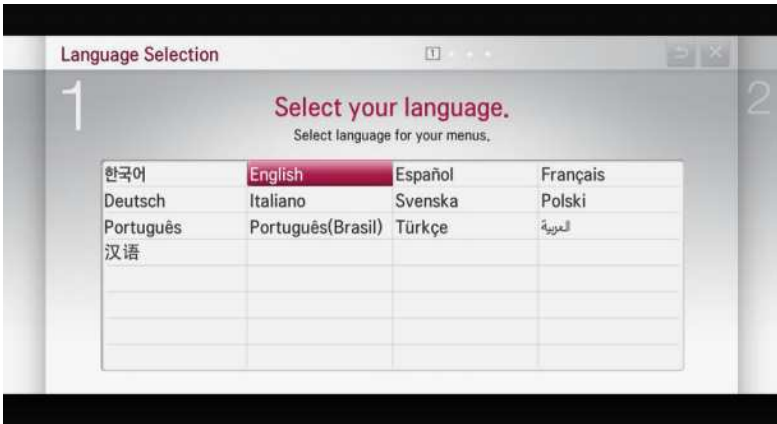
Language Selection

1

Select your language.
Select language for your menus.

2

| 한국어 | English | Español | Français |
|---|---|---|---|
| Deutsch | Italiano | Svenska | Polski |
| Português | Português(Brasil) | Türkçe | العربية |
| 汉语 | | | |